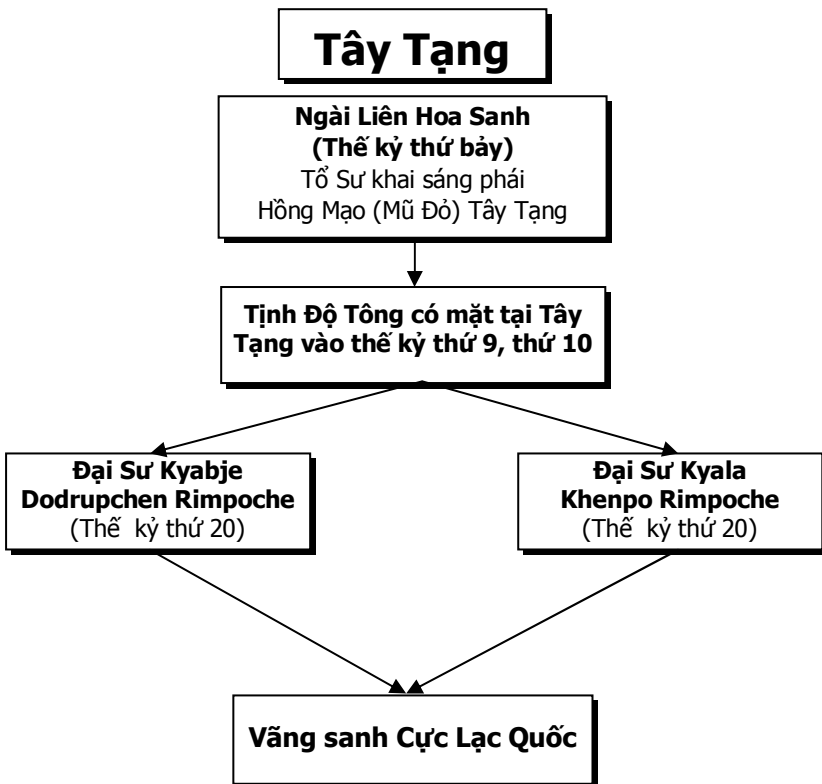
Tây Tạng

Ngài Liên Hoa Sanh
(Thế kỷ thứ bảy)
Tổ Sư khai sáng phái
Hồng Mạo (Mũ Đỏ) Tây Tạng

Tịnh Độ Tông có mặt tại Tây Tạng vào thế kỷ thứ 9, thứ 10

Đại Sư Kyabje
Dodrupchen Rimpoche
(Thế kỷ thứ 20)

Đại Sư Kyala
Khenpo Rimpoche
(Thế kỷ thứ 20)

Vãng sanh Cực Lạc Quốc